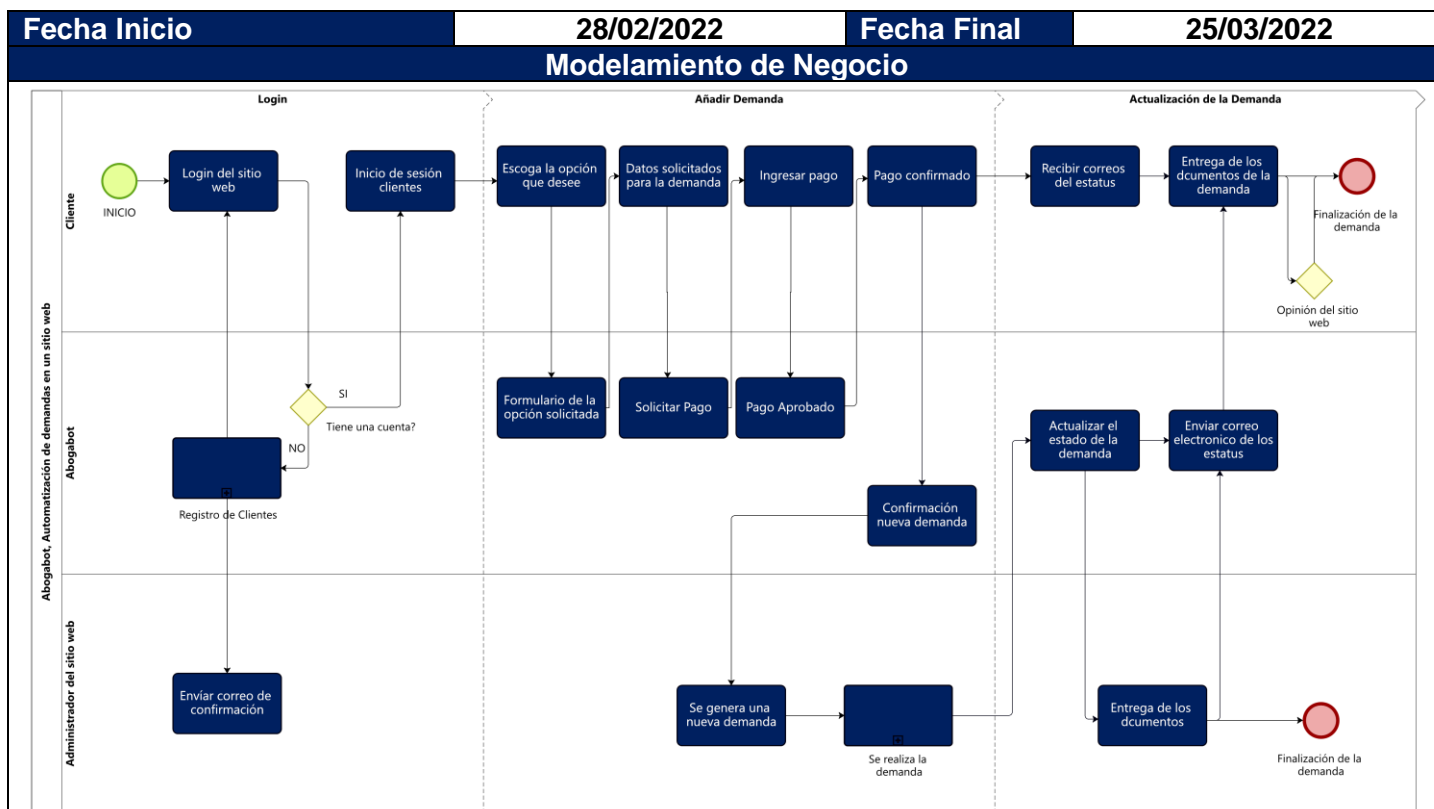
| Fecha Inicio | 28/02/2022 | Fecha Final | 25/03/2022 |
|---|---|---|---|

Modelamiento de Negocio

Abogabot, Automatización de demandas en un sitio web

Login

Añadir Demanda

Actualización de la Demanda

Cliente

Abogabot

Administrador del sitio web

INICIO

Login del sitio web

Inicio de sesión clientes

SI

Tiene una cuenta?

NO

Registro de Clientes

Envíar correo de confirmación

Escoga la opción que desee

Formulario de la opción solicitada

Datos solicitados para la demanda

Solicitar Pago

Ingresar pago

Pago Aprobado

Pago confirmado

Confirmación nueva demanda

Se genera una nueva demanda

Se realiza la demanda

Recibir correos del estatus

Entrega de los dcumentos de la demanda

Finalización de la demanda

Opinión del sitio web

Actualizar el estado de la demanda

Enviar correo electronico de los estatus

Entrega de los dcumentos

Finalización de la demanda